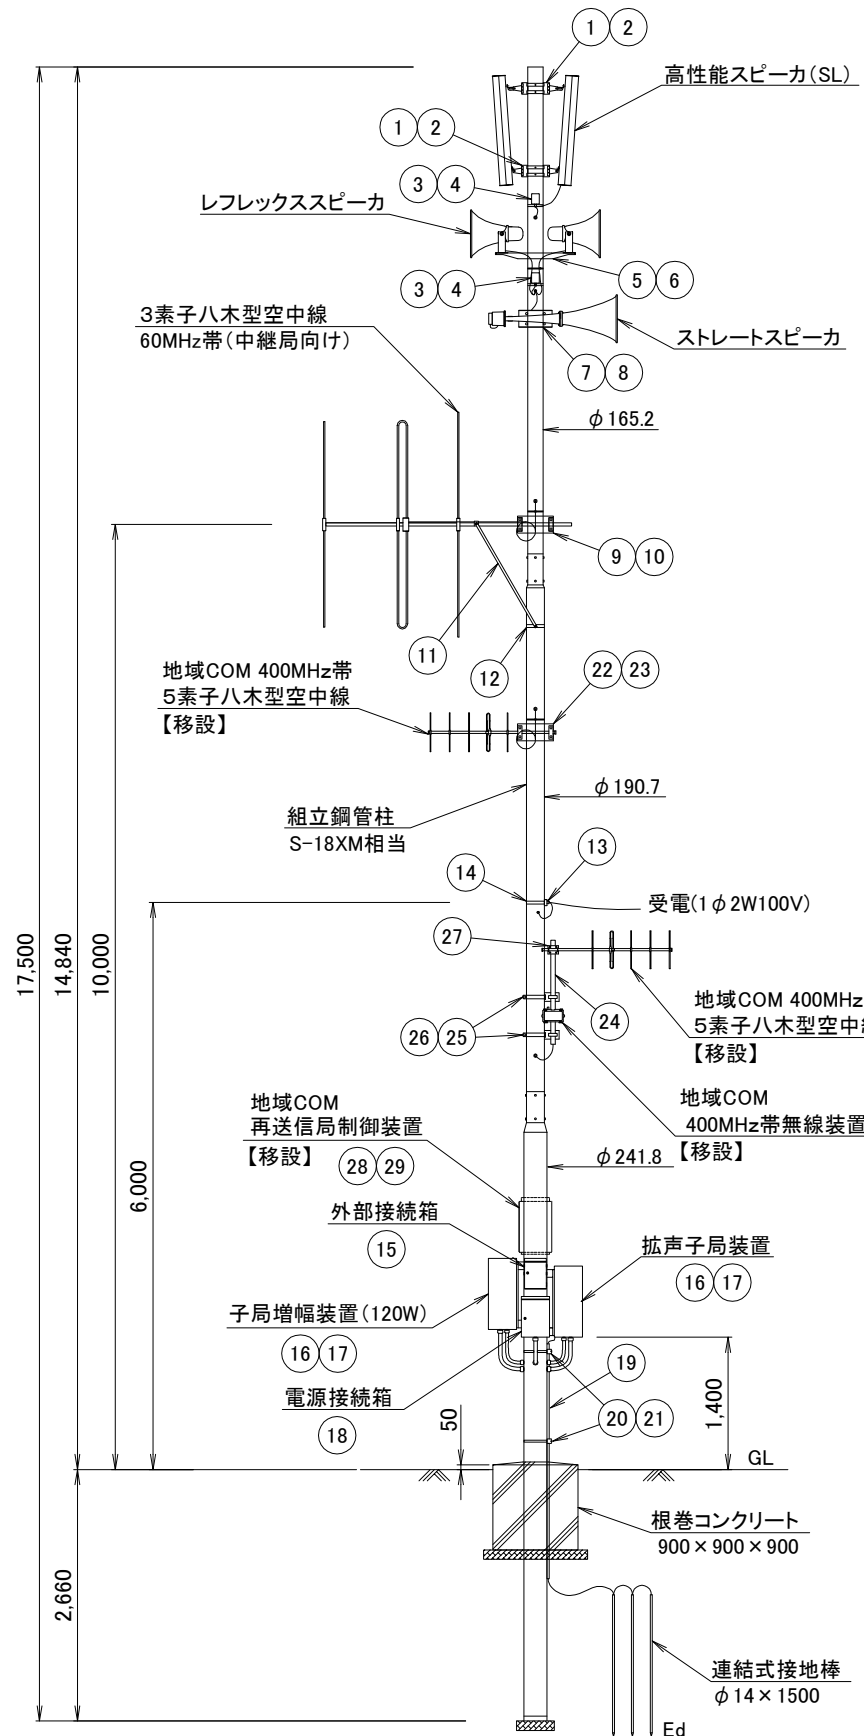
1 2

高性能スピーカ(SL)

1 2

3 4

レフレックススピーカ

5 6

3 4

3素子八木型空中線
60MHz帯(中継局向け)

ストレートスピーカ

7 8

$\phi$ 165.2

9 10

11

12

地域COM 400MHz帯
5素子八木型空中線
【移設】

22 23

$\phi$ 190.7

組立鋼管柱
S-18XM相当

13

14

受電(1$\phi$ 2W100V)

27

地域COM 400MHz
5素子八木型空中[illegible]
【移設】

24

26 25

地域COM
400MHz帯無線装置
【移設】

地域COM
再送信局制御装置
【移設】 28 29

$\phi$ 241.8

外部接続箱
15

拡声子局装置
16 17

子局増幅装置(120W)
16 17

19

電源接続箱
18

20 21

50

1,400

GL

根巻コンクリート
900 × 900 × 900

連結式接地棒
$\phi$ 14 × 1500

Ed

17,500

14,840

10,000

6,000

2,660